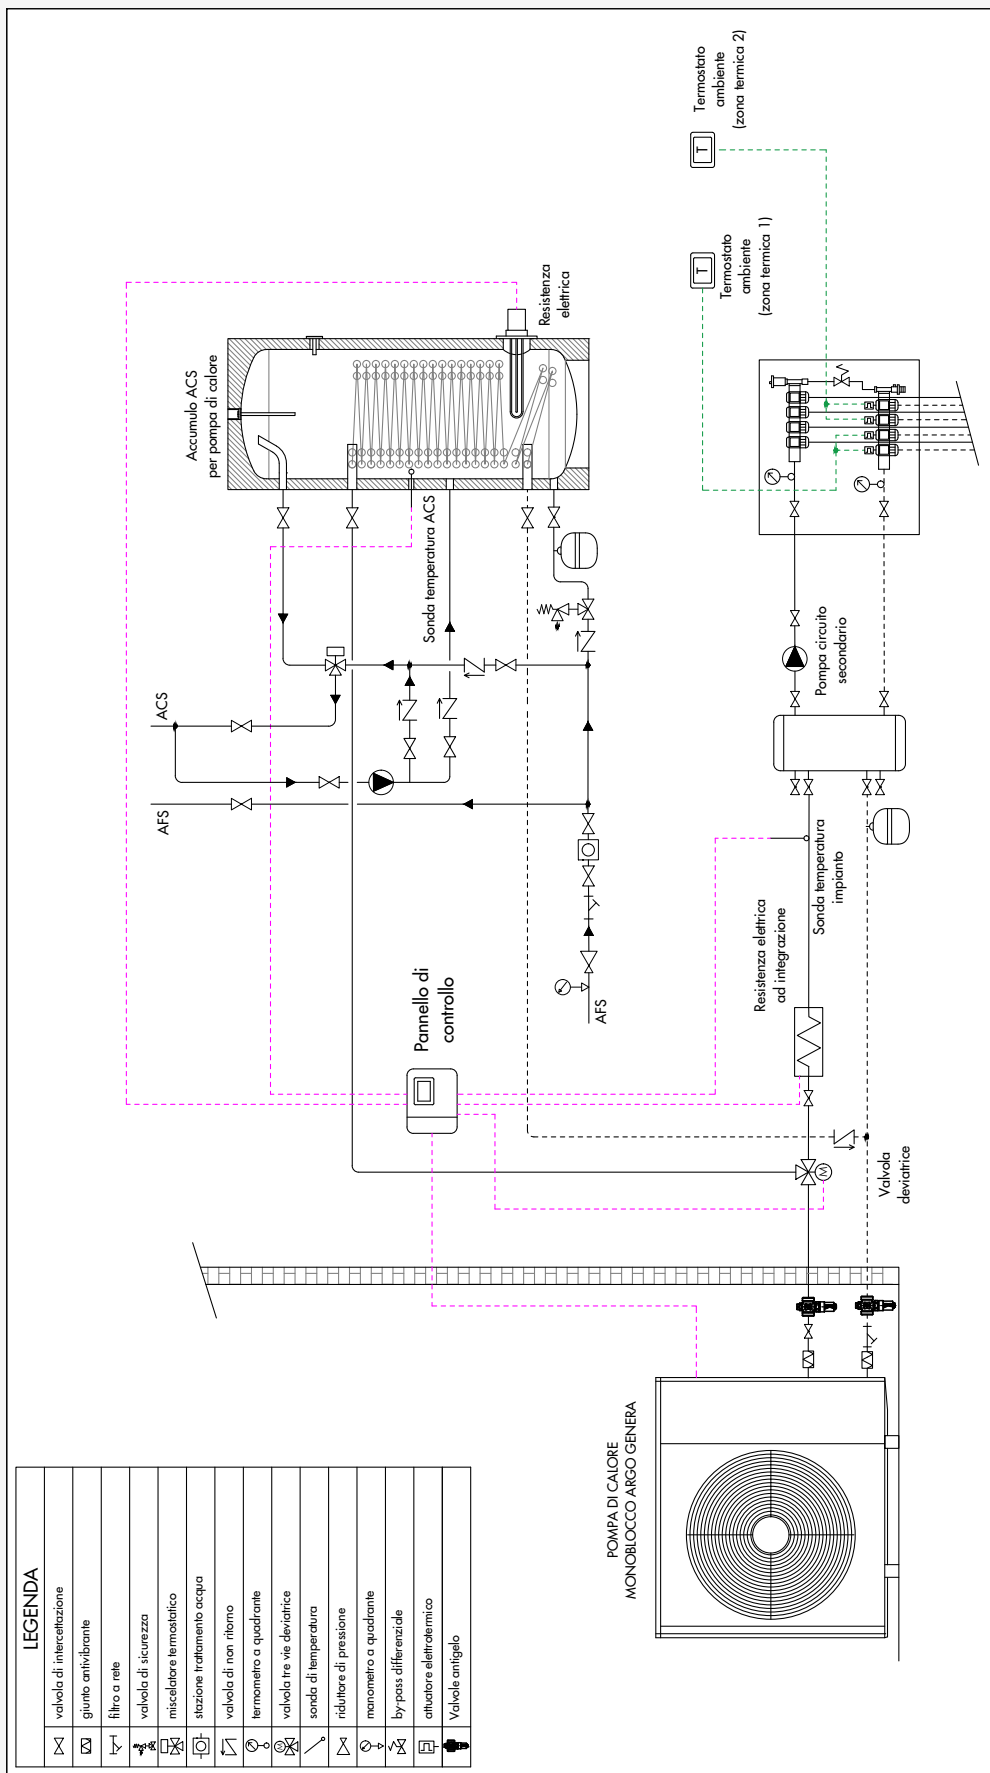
LEGENDA

valvola di intercettazione
giunto antivibrante
filtro a rete
valvola di sicurezza
miscelatore termostatico
stazione trattamento acqua
valvola di non ritorno
termometro a quadrante
valvola tre vie deviatrice
sonda di temperatura
riduttore di pressione
manometro a quadrante
by-pass differenziale
attuatore elettrotermico
Valvole antigelo

POMPA DI CALORE
MONOBLOCCO ARGO GENERA

Pannello di controllo

Accumulo ACS per pompa di calore

Resistenza elettrica

Sonda temperatura ACS

ACS

AFS

AFS

Termostato ambiente (zona termica 2)

Termostato ambiente (zona termica 1)

Pompa circuito secondario

Sonda temperatura impianto

Resistenza elettrica ad integrazione

Valvola deviatrice